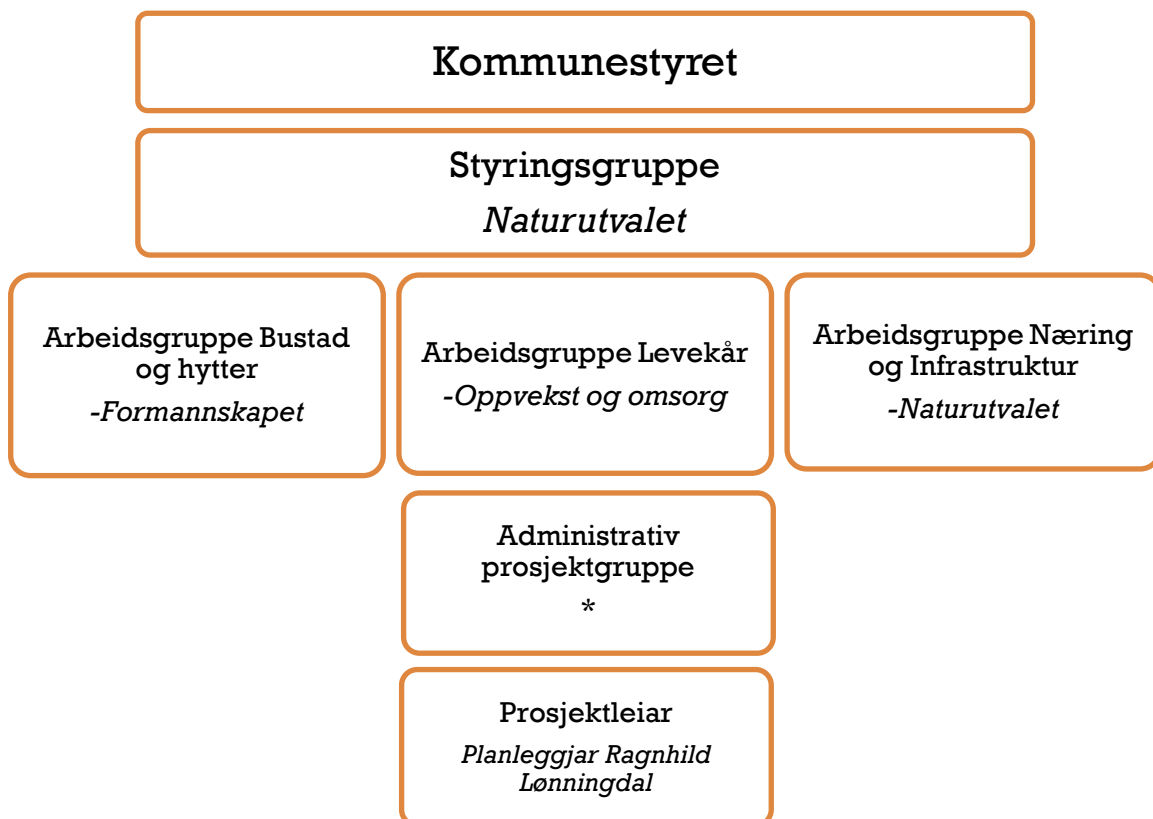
Kommunestyret

Styringsgruppe

*Naturutvalet*

Arbeidsgruppe Bustad og hytter

*-Formannskapet*

Arbeidsgruppe Levekår

*-Oppvekst og omsorg*

Arbeidsgruppe Næring og Infrastruktur

*-Naturutvalet*

Administrativ prosjektgruppe

*

Prosjektleiar

*Planleggjar Ragnhild Lønningdal*